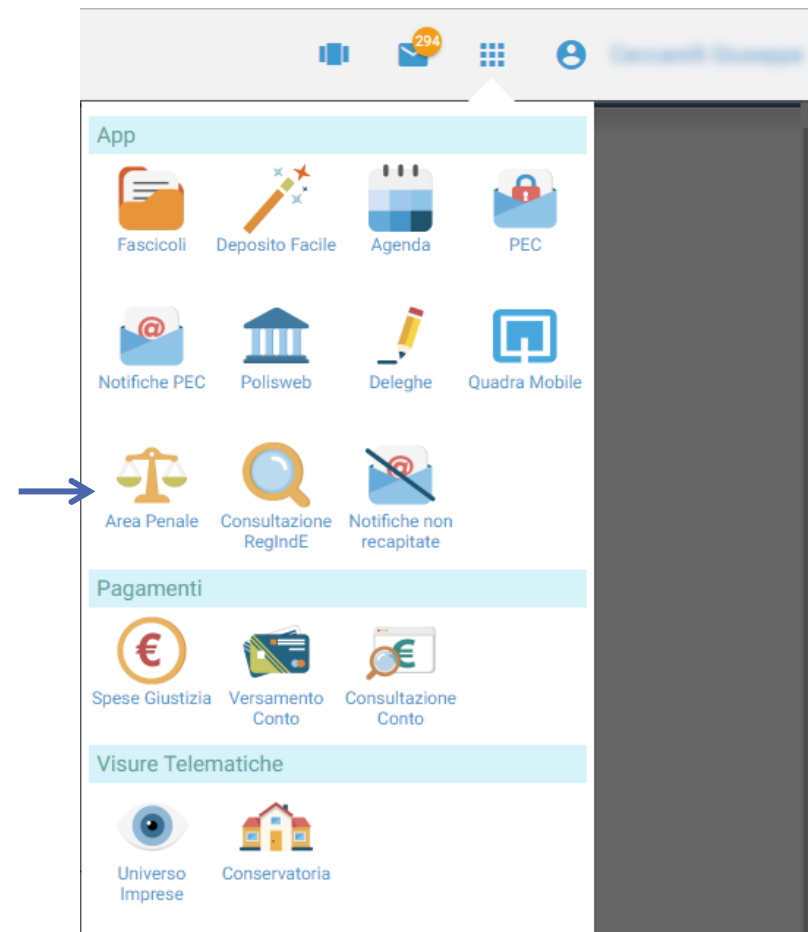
294 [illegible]

App

Fascicoli
Deposito Facile
Agenda
PEC

Notifiche PEC
Polisweb
Deleghe
Quadra Mobile

Area Penale
Consultazione RegIndE
Notifiche non recapitate

Pagamenti

Spese Giustizia
Versamento Conto
Consultazione Conto

Visure Telematiche

Universo Imprese
Conservatoria